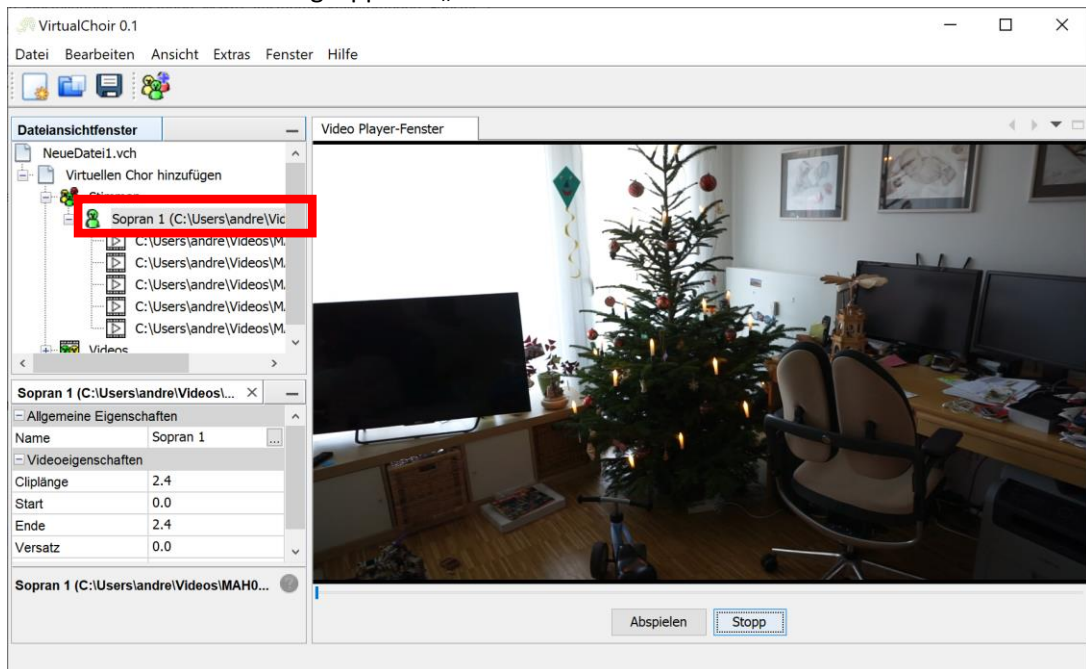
VirtualChoir 0.1

Datei Bearbeiten Ansicht Extras Fenster Hilfe

Dateiansichtfenster

NeueDatei1.vch
Virtuellen Chor hinzufügen
Stimmen
Sopran 1 (C:\Users\andre\Vic
C:\Users\andre\Videos\M.
C:\Users\andre\Videos\M.
C:\Users\andre\Videos\M.
C:\Users\andre\Videos\M.
C:\Users\andre\Videos\M.
Videos

Sopran 1 (C:\Users\andre\Videos\...

| Allgemeine Eigenschaften | |
|---|---|
| Name | Sopran 1 |
| Videoeigenschaften | |
| Cliplänge | 2.4 |
| Start | 0.0 |
| Ende | 2.4 |
| Versatz | 0.0 |

Sopran 1 (C:\Users\andre\Videos\MAH0...

Video Player-Fenster

Abspielen Stopp